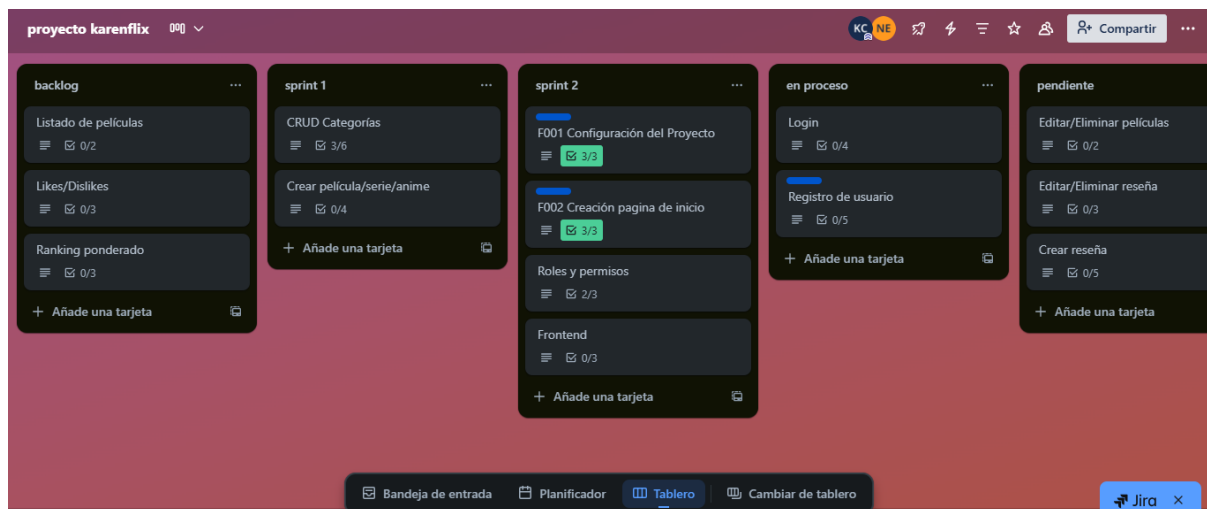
proyecto karenflix

KC NE

Compartir

backlog

Listado de películas
0/2

Likes/Dislikes
0/3

Ranking ponderado
0/3

+ Añade una tarjeta

sprint 1

CRUD Categorías
3/6

Crear película/serie/anime
0/4

+ Añade una tarjeta

sprint 2

F001 Configuración del Proyecto
3/3

F002 Creación pagina de inicio
3/3

Roles y permisos
2/3

Frontend
0/3

+ Añade una tarjeta

en proceso

Login
0/4

Registro de usuario
0/5

+ Añade una tarjeta

pendiente

Editar/Eliminar películas
0/2

Editar/Eliminar reseña
0/3

Crear reseña
0/5

+ Añade una tarjeta

Bandeja de entrada Planificador Tablero Cambiar de tablero

Jira ×